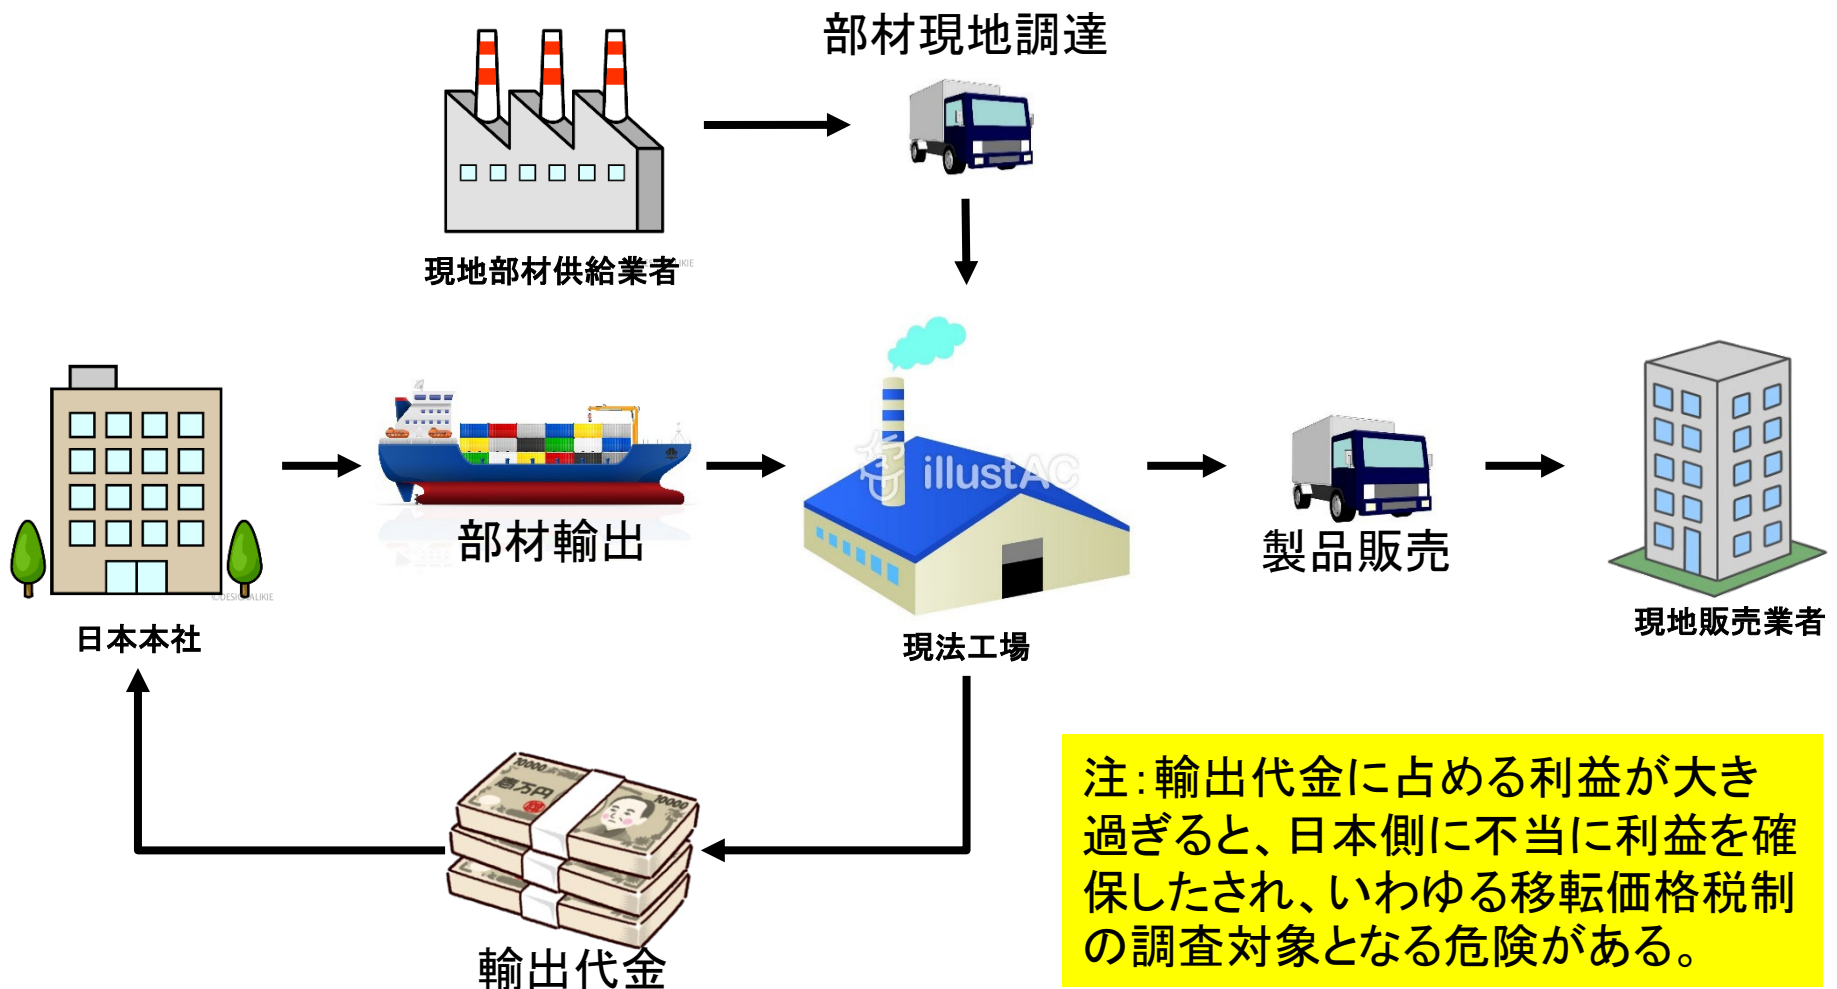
部材現地調達

現地部材供給業者

日本本社

部材輸出

illustAC

現法工場

製品販売

現地販売業者

輸出代金

注:輸出代金に占める利益が大き過ぎると、日本側に不当に利益を確保したされ、いわゆる移転価格税制の調査対象となる危険がある。